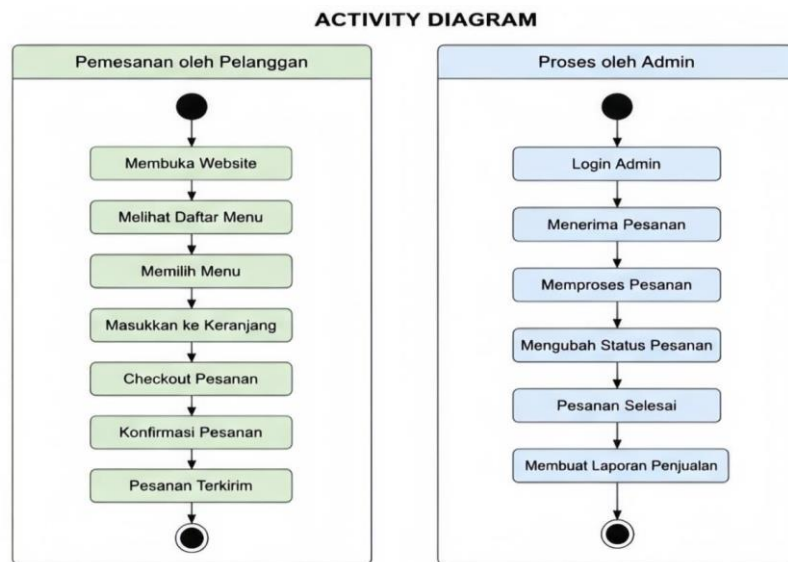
ACTIVITY DIAGRAM

Pemesanan oleh Pelanggan

Membuka Website

Melihat Daftar Menu

Memilih Menu

Masukkan ke Keranjang

Checkout Pesanan

Konfirmasi Pesanan

Pesanan Terkirim

Proses oleh Admin

Login Admin

Menerima Pesanan

Memproses Pesanan

Mengubah Status Pesanan

Pesanan Selesai

Membuat Laporan Penjualan